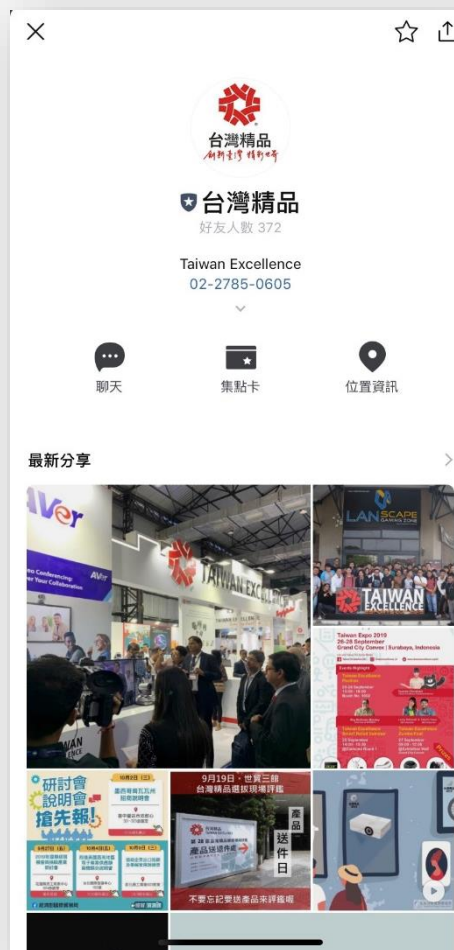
台灣精品
創新臺灣 精彩世界

台灣精品
好友人數 372

Taiwan Excellence
02-2785-0605

聊天
集點卡
位置資訊

最新分享

AVer
TAIWAN EXCEL
LANSCAPE
TAIWAN EXCELLENCE
Taiwan Expo 2019
26-28 September
Grand City Convex | Surabaya, Indonesia
研討會說明會搶先報!
9月19日・世貿三館
台灣精品選拔現場評鑑
產品送件日
不要忘記要送產品來評鑑喔